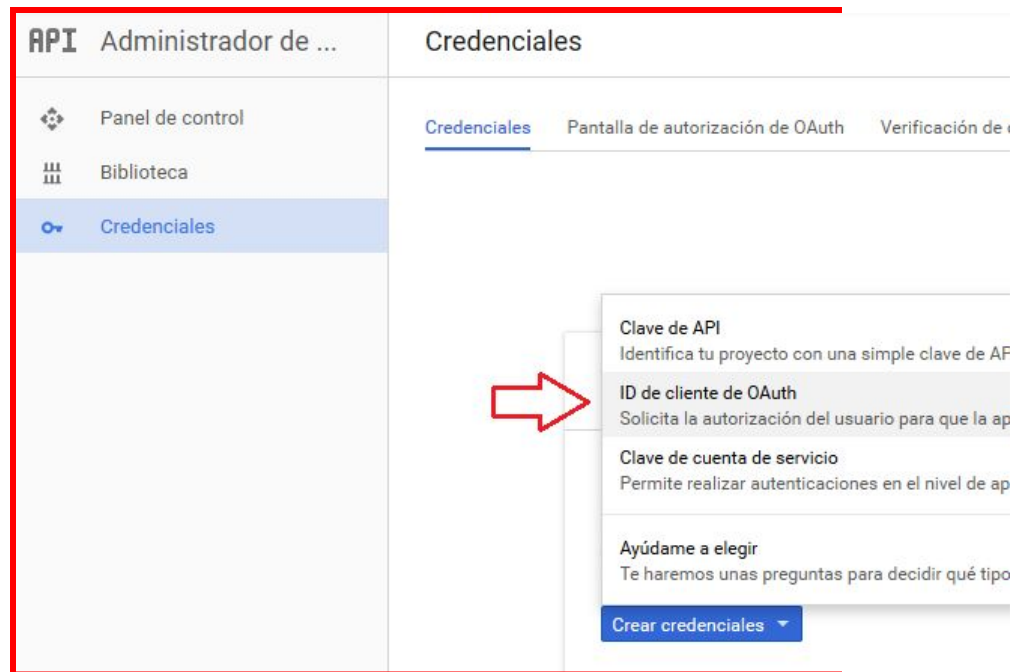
API Administrador de ...

Panel de control

Biblioteca

Credenciales

Credenciales

Credenciales Pantalla de autorización de OAuth Verificación de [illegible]

Clave de API
Identifica tu proyecto con una simple clave de AP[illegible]

ID de cliente de OAuth
Solicita la autorización del usuario para que la ap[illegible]

Clave de cuenta de servicio
Permite realizar autenticaciones en el nivel de ap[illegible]

Ayúdame a elegir
Te haremos unas preguntas para decidir qué tipo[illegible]

Crear credenciales